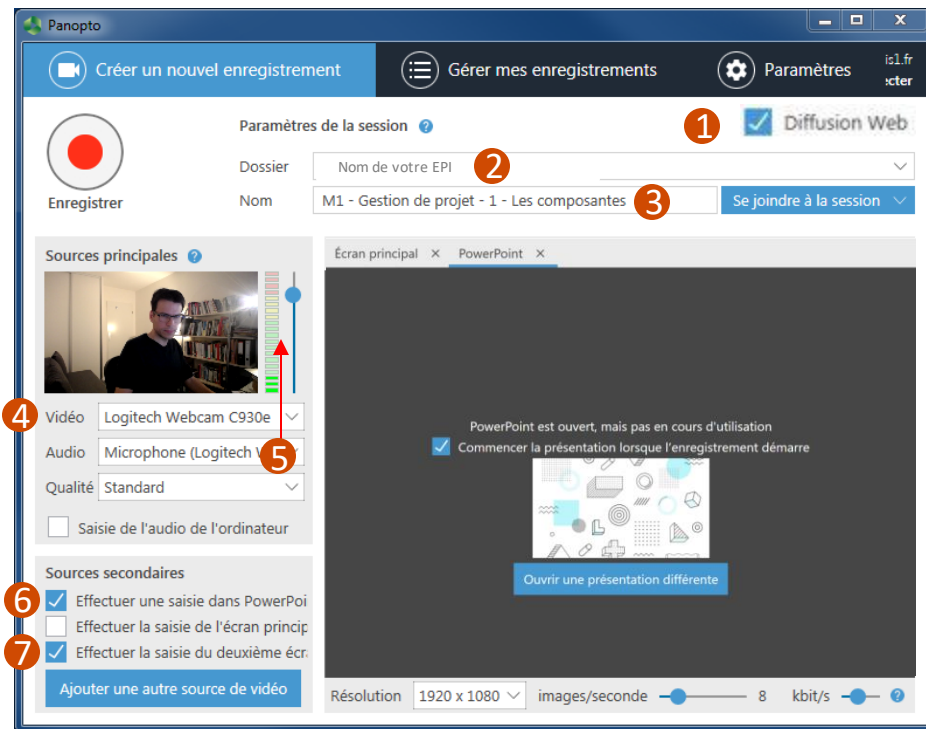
Panopto

Créer un nouvel enregistrement
Gérer mes enregistrements
Paramètres
is1.fr
ecter

Enregistrer
Paramètres de la session
1
Diffusion Web
Dossier
Nom de votre EPI
2
Nom
M1 - Gestion de projet - 1 - Les composantes
3
Se joindre à la session

Sources principales
Écran principal ×
PowerPoint ×
4
Vidéo
Logitech Webcam C930e
Audio
Microphone (Logitech W
5
Qualité
Standard
Saisie de l'audio de l'ordinateur

PowerPoint est ouvert, mais pas en cours d'utilisation
Commencer la présentation lorsque l'enregistrement démarre
Ouvrir une présentation différente

Sources secondaires
6
Effectuer une saisie dans PowerPoi
Effectuer la saisie de l'écran princip
7
Effectuer la saisie du deuxième écr
Ajouter une autre source de vidéo

Résolution
1920 x 1080
images/seconde
8
kbit/s